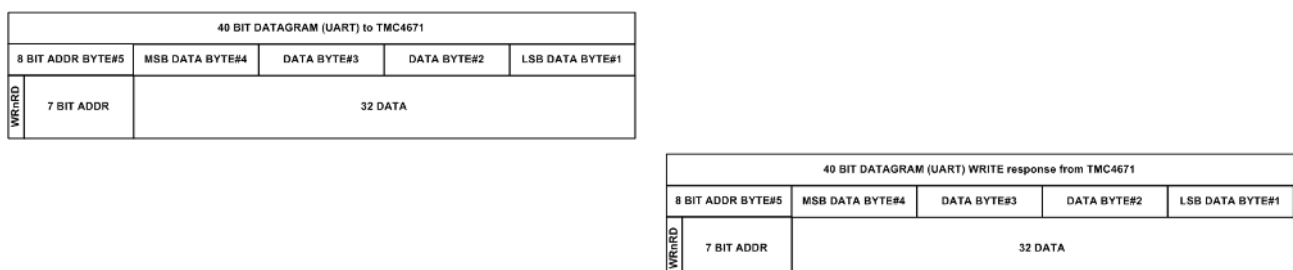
40 BIT DATAGRAM (UART) to TMC4671

| 8 BIT ADDR BYTE#5 | | MSB DATA BYTE#4 | DATA BYTE#3 | DATA BYTE#2 | LSB DATA BYTE#1 |
|---|---|---|---|---|---|
| WRnRD | 7 BIT ADDR | 32 DATA | | | |

40 BIT DATAGRAM (UART) WRITE response from TMC4671

| 8 BIT ADDR BYTE#5 | | MSB DATA BYTE#4 | DATA BYTE#3 | DATA BYTE#2 | LSB DATA BYTE#1 |
|---|---|---|---|---|---|
| WRnRD | 7 BIT ADDR | 32 DATA | | | |